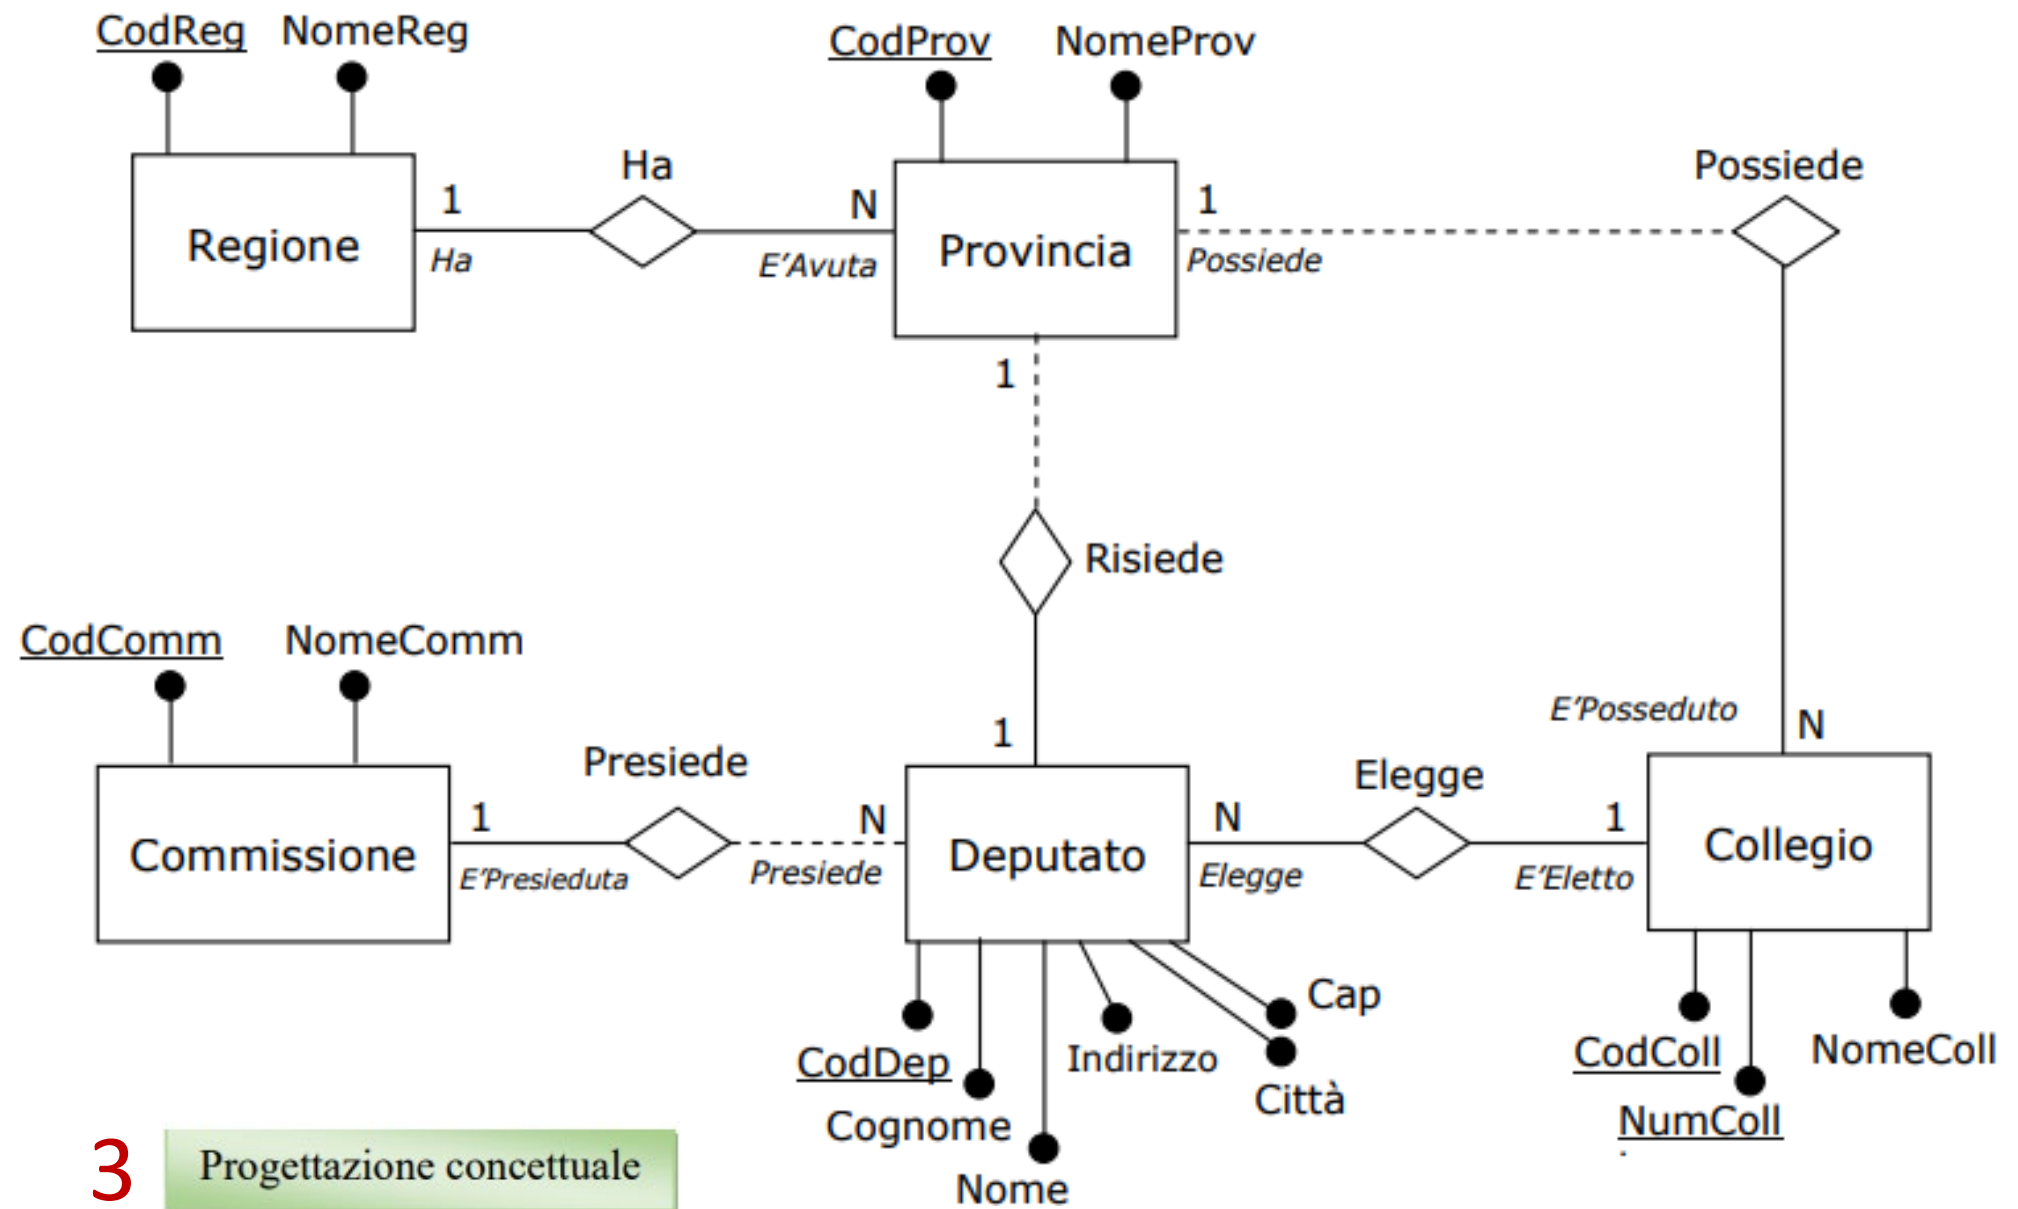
CodReg NomeReg

CodProv NomeProv

Ha

Possiede

1

N

1

Regione

Ha

E'Avuta

Provincia

Possiede

1

Risiede

CodComm NomeComm

E'Posseduto

N

1

Presiede

Elegge

1

N

N

1

Commissione

E'Presieduta

Presiede

Deputato

Elegge

E'Eletto

Collegio

Cap

CodDep

Indirizzo

Città

CodColl

NomeColl

NumColl

Cognome

Nome

3

Progettazione concettuale